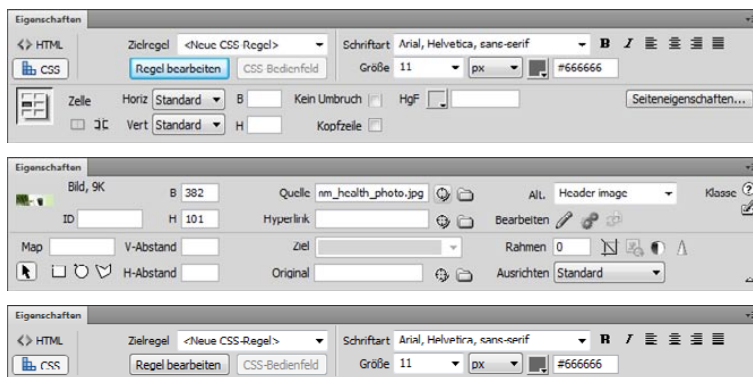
Eigenschaften
<> HTML
CSS
Zielregel <Neue CSS Regel>
Regel bearbeiten
CSS-Bedienfeld
Schriftart Arial, Helvetica, sans-serif
Größe 11 px #666666
B I
Zelle
Horiz Standard
B
Kein Umbruch
HgF
Seiteneigenschaften...
Vert Standard
H
Kopfzeile

Eigenschaften
Bild, 9K
B 382
H 101
ID
Quelle nm_health_photo.jpg
Hyperlink
Alt. Header image
Klasse
Bearbeiten
Map
V-Abstand
Ziel
Rahmen 0
H-Abstand
Original
Ausrichten Standard

Eigenschaften
<> HTML
CSS
Zielregel <Neue CSS-Regel>
Regel bearbeiten
CSS-Bedienfeld
Schriftart Arial, Helvetica, sans-serif
Größe 11 px #666666
B I